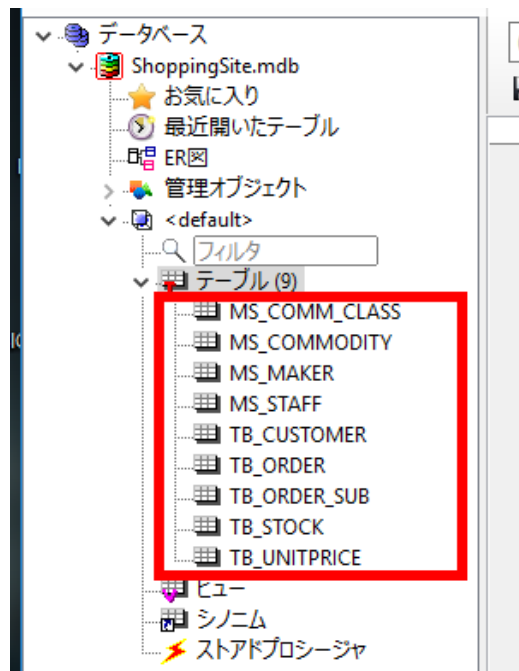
データベース
ShoppingSite.mdb
お気に入り
最近開いたテーブル
ER図
管理オブジェクト
<default>
フィルタ
テーブル (9)
MS_COMM_CLASS
MS_COMMODITY
MS_MAKER
MS_STAFF
TB_CUSTOMER
TB_ORDER
TB_ORDER_SUB
TB_STOCK
TB_UNITPRICE
ビュー
シノニム
ストアドプロシージャ